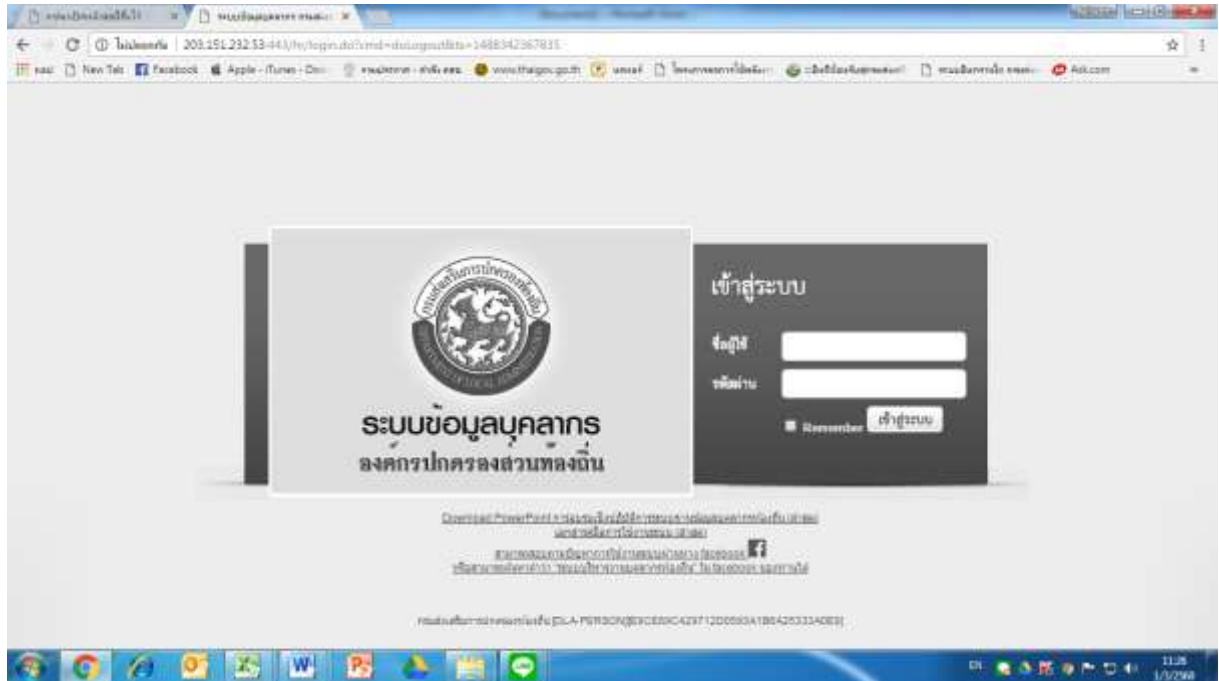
ไม่ปลอดภัย | 203.151.232.53:443/hr/login.do?cmd=doLogout&ts=1488342367835

New Tab Facebook Apple - iTunes - Dis... www.thaigov.go.th Ask.com

เข้าสู่ระบบ

ชื่อผู้ใช้

รหัสผ่าน

Remember เข้าสู่ระบบ

ระบบข้อมูลบุคลากร
องค์กรปกครองส่วนท้องถิ่น

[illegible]

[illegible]

11:26
1/3/2560